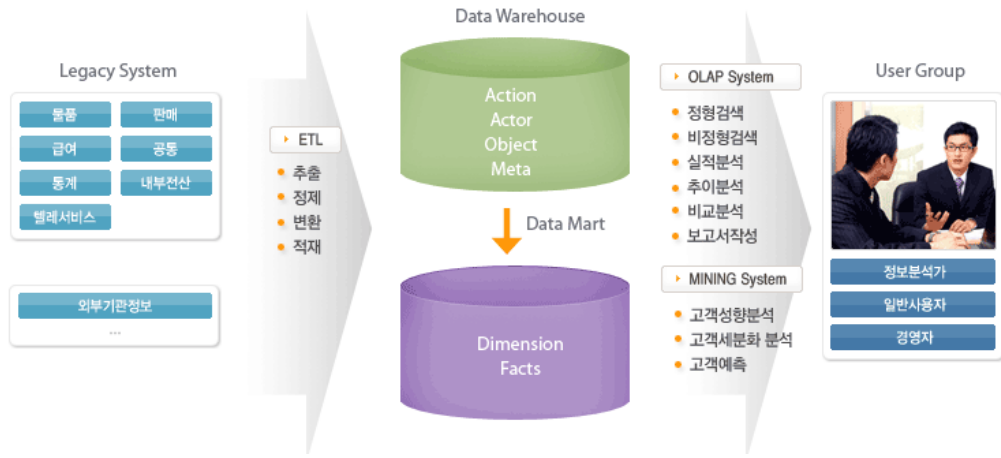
Legacy System

물품
판매
급여
공통
통계
내부전산
텔레서비스

외부기관정보
...

ETL
추출
정제
변환
적재

Data Warehouse

Action
Actor
Object
Meta

Data Mart

Dimension
Facts

OLAP System
정형검색
비정형검색
실적분석
추이분석
비교분석
보고서작성

MINING System
고객성향분석
고객세분화 분석
고객예측

User Group

정보분석가
일반사용자
경영자